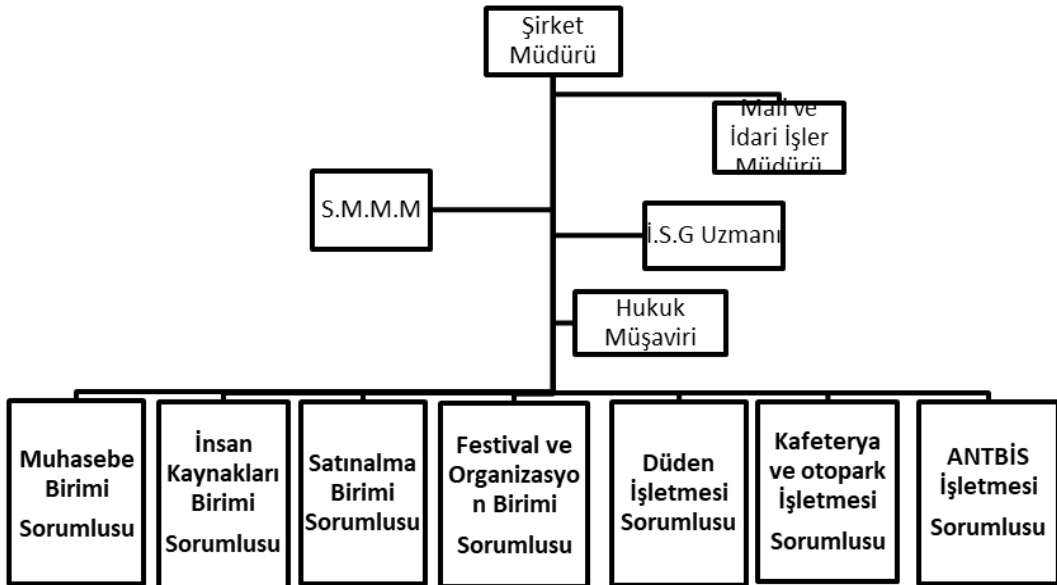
Şirket Müdürü

Mali ve İdari İşler Müdürü

S.M.M.M

İ.S.G Uzmanı

Hukuk Müşaviri

Muhasebe Birimi Sorumlusu

İnsan Kaynakları Birimi Sorumlusu

Satınalma Birimi Sorumlusu

Festival ve Organizasyon Birimi Sorumlusu

Düden İşletmesi Sorumlusu

Kafeterya ve otopark İşletmesi Sorumlusu

ANTBİS İşletmesi Sorumlusu